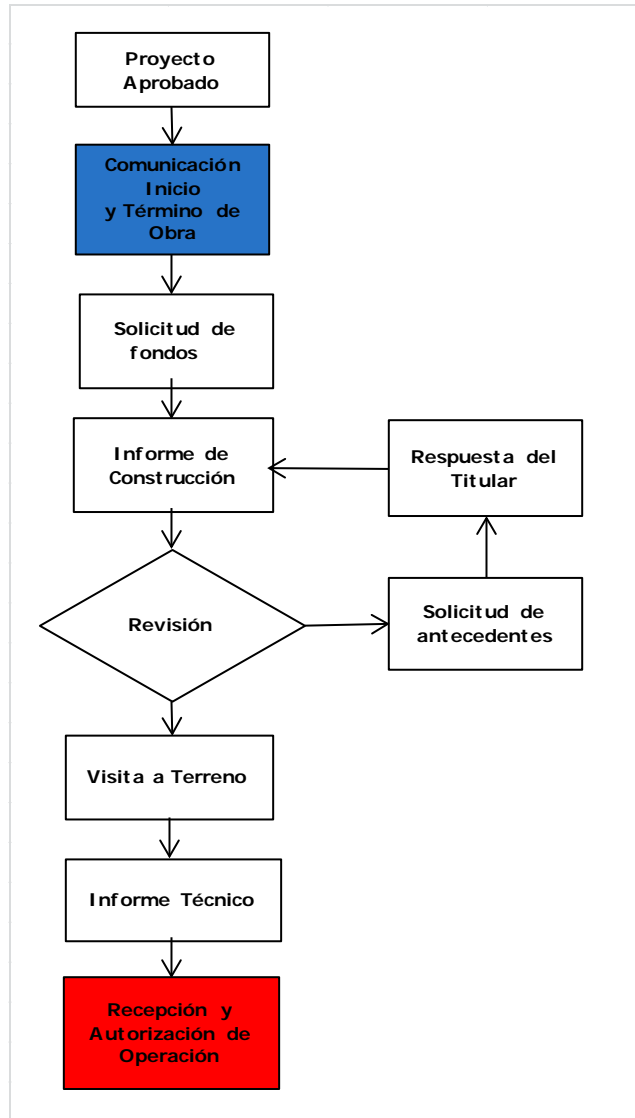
Proyecto Aprobado

Comunicación Inicio y Término de Obra

Solicitud de fondos

Informe de Construcción

Respuesta del Titular

Revisión

Solicitud de antecedentes

Visita a Terreno

Informe Técnico

Recepción y Autorización de Operación